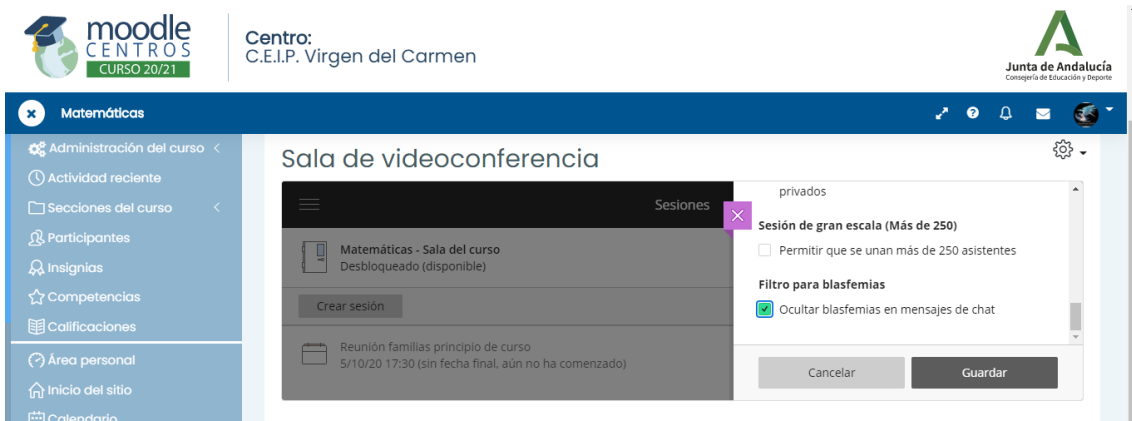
moodle CENTROS CURSO 20/21

Centro:
C.E.I.P. Virgen del Carmen

Junta de Andalucía
Consejería de Educación y Deporte

Matemáticas

Administración del curso
Actividad reciente
Secciones del curso
Participantes
Insignias
Competencias
Calificaciones
Área personal
Inicio del sitio
Calendario

Sala de videoconferencia

Sesiones

Matemáticas - Sala del curso
Desbloqueado (disponible)

Crear sesión

Reunión familias principio de curso
5/10/20 17:30 (sin fecha final, aún no ha comenzado)

privados

Sesión de gran escala (Más de 250)

Permitir que se unan más de 250 asistentes

Filtro para blasfemias

Ocultar blasfemias en mensajes de chat

Cancelar

Guardar